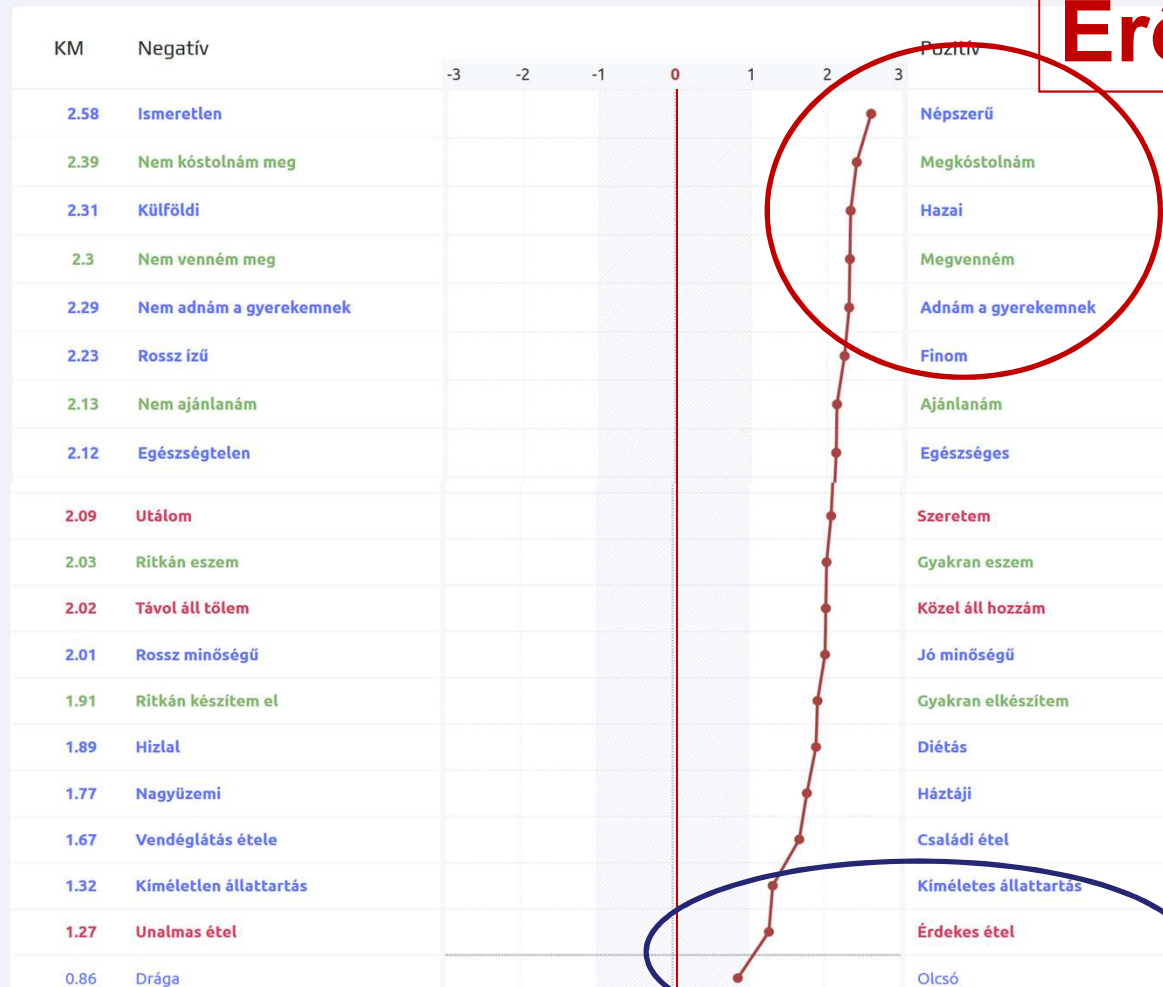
Erő

| KM | Negatív | Pozitív |
|---|---|---|
| 2.58 | Ismeretlen | Népszerű |
| 2.39 | Nem kóstolnám meg | Megkóstolnám |
| 2.31 | Külföldi | Hazai |
| 2.3 | Nem venném meg | Megvenném |
| 2.29 | Nem adnám a gyerekemnek | Adnám a gyerekemnek |
| 2.23 | Rossz ízű | Finom |
| 2.13 | Nem ajánlanám | Ajánlanám |
| 2.12 | Egészségtelen | Egészséges |
| 2.09 | Utálom | Szeretem |
| 2.03 | Ritkán eszem | Gyakran eszem |
| 2.02 | Távol áll tőlem | Közel áll hozzám |
| 2.01 | Rossz minőségű | Jó minőségű |
| 1.91 | Ritkán készítem el | Gyakran elkészítem |
| 1.89 | Hizlal | Diétás |
| 1.77 | Nagyüzemi | Háztáji |
| 1.67 | Vendéglátás étele | Családi étel |
| 1.32 | Kíméletlen állattartás | Kíméletes állattartás |
| 1.27 | Unalmas étel | Érdekes étel |
| 0.86 | Drága | Olcsó |

-3 -2 -1 0 1 2 3